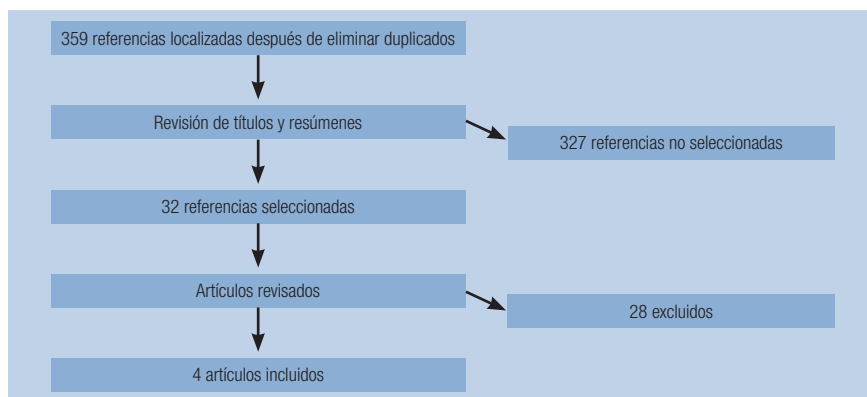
359 referencias localizadas después de eliminar duplicados

Revisión de títulos y resúmenes

327 referencias no seleccionadas

32 referencias seleccionadas

Artículos revisados

28 excluidos

4 artículos incluidos